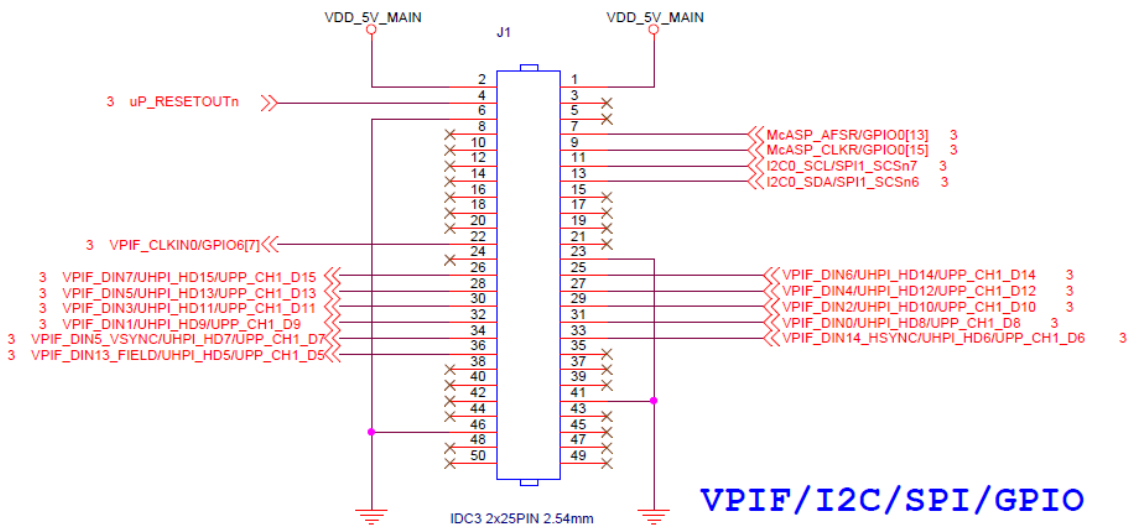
VDD_5V_MAIN

VDD_5V_MAIN

J1

2
1
3 uP_RESETOUTn
4
3
6
5
8
7
McASP_AFSR/GPIO0[13] 3
10
9
McASP_CLKR/GPIO0[15] 3
12
11
I2C0_SCL/SPI1_SCSn7 3
14
13
I2C0_SDA/SPI1_SCSn6 3
16
15
18
17
20
19
3 VPIF_CLKIN0/GPIO6[7]
22
21
24
23
3 VPIF_DIN7/UHPI_HD15/UPP_CH1_D15
26
25
VPIF_DIN6/UHPI_HD14/UPP_CH1_D14 3
3 VPIF_DIN5/UHPI_HD13/UPP_CH1_D13
28
27
VPIF_DIN4/UHPI_HD12/UPP_CH1_D12 3
3 VPIF_DIN3/UHPI_HD11/UPP_CH1_D11
30
29
VPIF_DIN2/UHPI_HD10/UPP_CH1_D10 3
3 VPIF_DIN1/UHPI_HD9/UPP_CH1_D9
32
31
VPIF_DIN0/UHPI_HD8/UPP_CH1_D8 3
3 VPIF_DIN5_VSYNC/UHPI_HD7/UPP_CH1_D7
34
33
VPIF_DIN14_HSYNC/UHPI_HD6/UPP_CH1_D6 3
3 VPIF_DIN13_FIELD/UHPI_HD5/UPP_CH1_D5
36
35
38
37
40
39
42
41
44
43
46
45
48
47
50
49

IDC3 2x25PIN 2.54mm

VPIF/I2C/SPI/GPIO